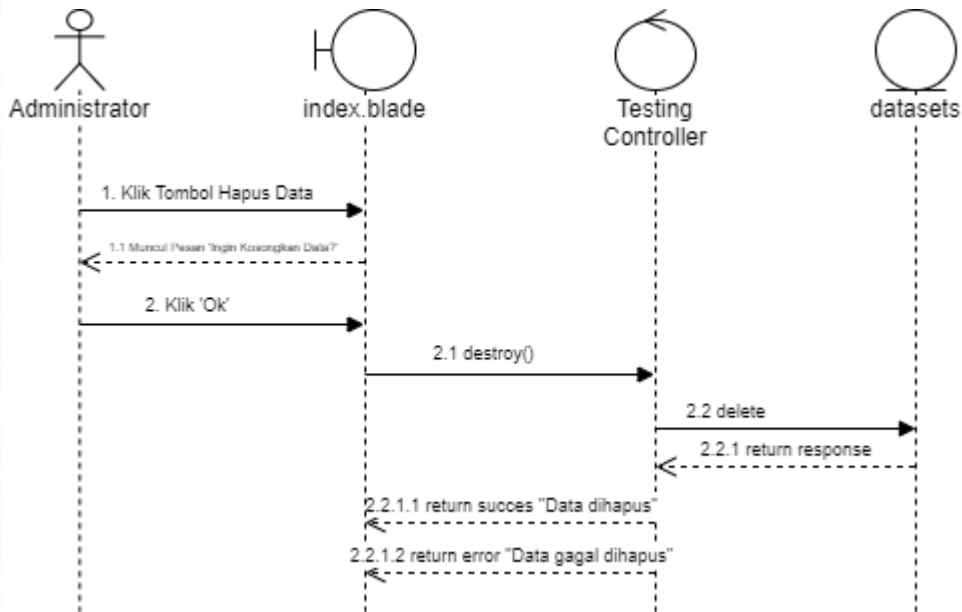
Administrator

index.blade

Testing Controller

datasets

1. Klik Tombol Hapus Data

1.1 Muncul Pesan 'Ingin Kosongkan Data?'

2. Klik 'Ok'

2.1 destroy()

2.2 delete

2.2.1 return response

2.2.1.1 return succes "Data dihapus"

2.2.1.2 return error "Data gagal dihapus"